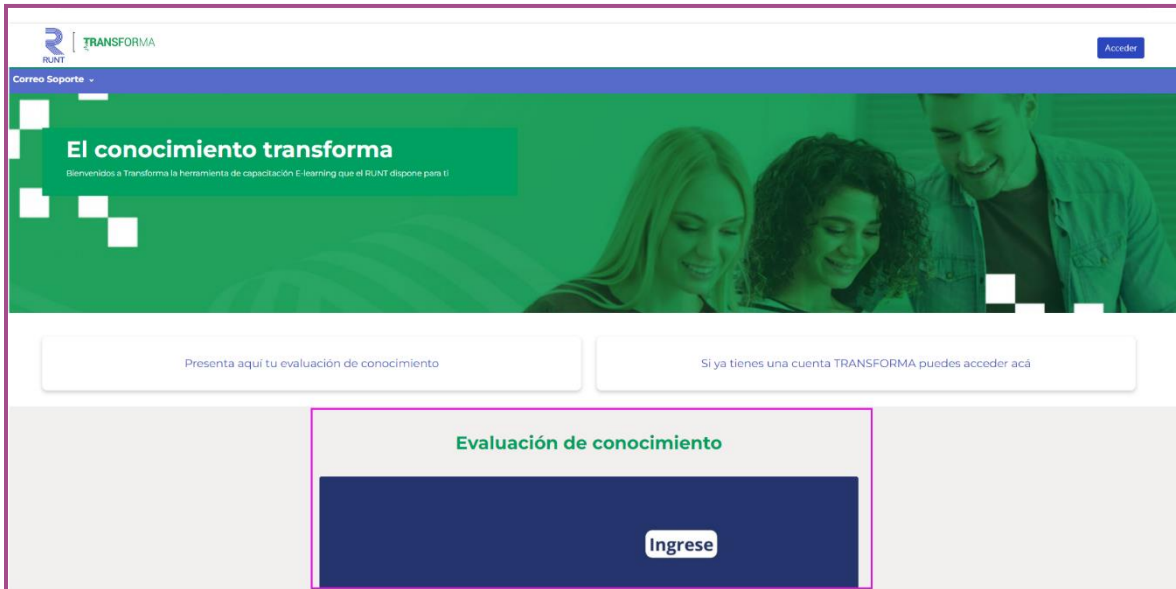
RUNT TRANSFORMA

Acceder

Correo Soporte

El conocimiento transforma

Bienvenidos a Transforma la herramienta de capacitación E-learning que el RUNT dispone para ti

Presenta aquí tu evaluación de conocimiento

Si ya tienes una cuenta TRANSFORMA puedes acceder acá

Evaluación de conocimiento

Ingrese